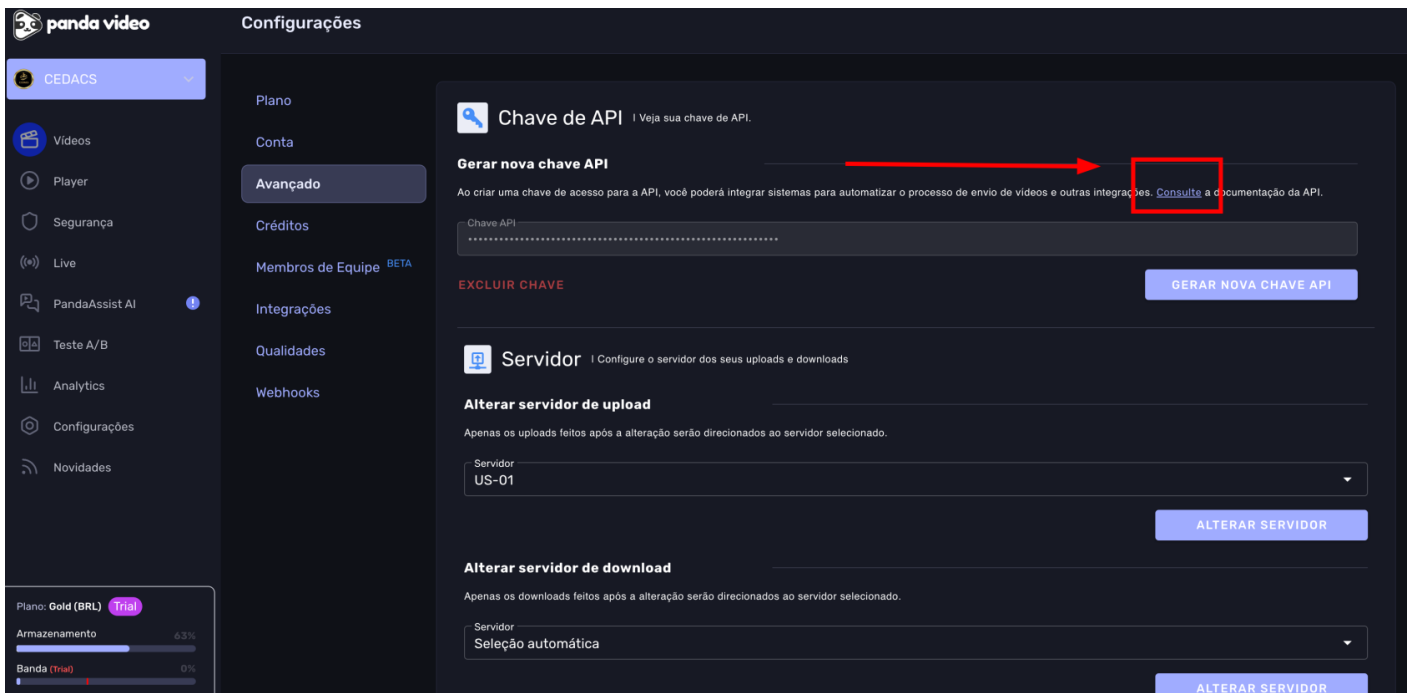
panda video

Configurações

CEDACS

Vídeos
Player
Segurança
Live
PandaAssist AI
Teste A/B
Analytics
Configurações
Novidades

Plano: Gold (BRL) Trial
Armazenamento 63%
Banda (Trial) 0%

Plano
Conta
Avançado
Créditos
Membros de Equipe BETA
Integrações
Qualidades
Webhooks

Chave de API | Veja sua chave de API.

Gerar nova chave API

Ao criar uma chave de acesso para a API, você poderá integrar sistemas para automatizar o processo de envio de vídeos e outras integrações. Consulte a documentação da API.

Chave API
••••••••••••••••••••••••••••••••••••••••••••••••••••••••

EXCLUIR CHAVE

GERAR NOVA CHAVE API

Servidor | Configure o servidor dos seus uploads e downloads

Alterar servidor de upload

Apenas os uploads feitos após a alteração serão direcionados ao servidor selecionado.

Servidor
US-01

ALTERAR SERVIDOR

Alterar servidor de download

Apenas os downloads feitos após a alteração serão direcionados ao servidor selecionado.

Servidor
Seleção automática

ALTERAR SERVIDOR